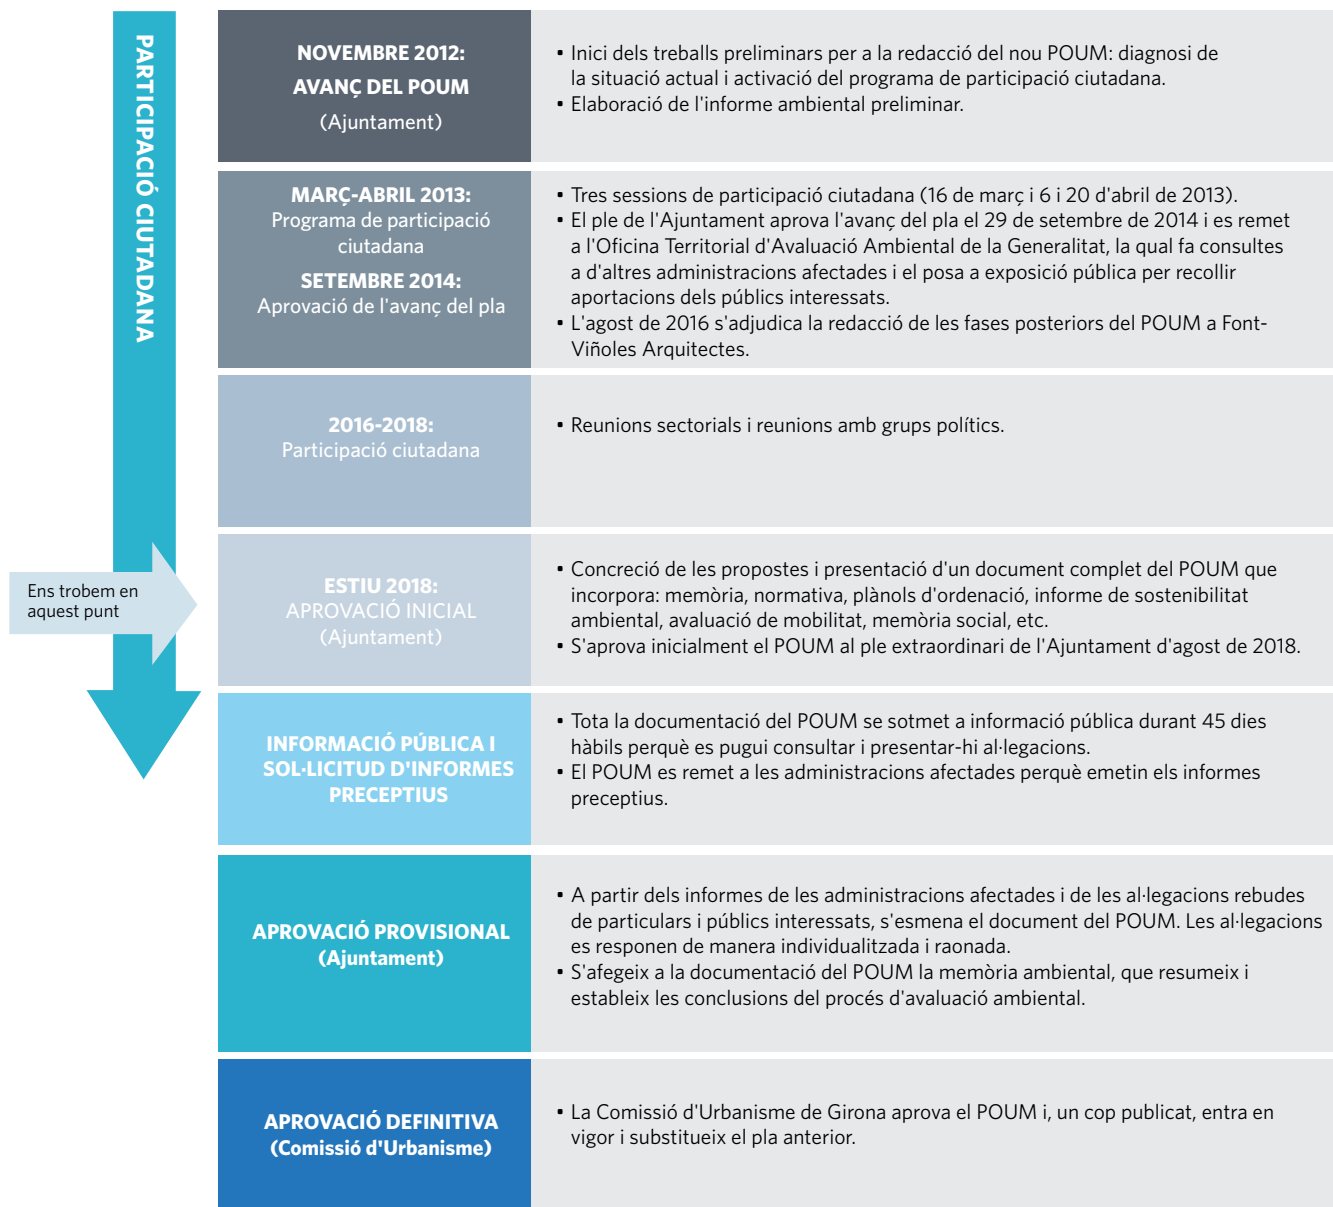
PARTICIPACIÓ CIUTADANA

Ens trobem en aquest punt

NOVEMBRE 2012:
AVANÇ DEL POUM
(Ajuntament)

• Inici dels treballs preliminars per a la redacció del nou POUM: diagnosi de la situació actual i activació del programa de participació ciutadana.
• Elaboració de l'informe ambiental preliminar.

MARÇ-ABRIL 2013:
Programa de participació ciutadana
SETEMBRE 2014:
Aprovació de l'avanç del pla

• Tres sessions de participació ciutadana (16 de març i 6 i 20 d'abril de 2013).
• El ple de l'Ajuntament aprova l'avanç del pla el 29 de setembre de 2014 i es remet a l'Oficina Territorial d'Avaluació Ambiental de la Generalitat, la qual fa consultes a d'altres administracions afectades i el posa a exposició pública per recollir aportacions dels públics interessats.
• L'agost de 2016 s'adjudica la redacció de les fases posteriors del POUM a Font-Viñoles Arquitectes.

2016-2018:
Participació ciutadana

• Reunions sectorials i reunions amb grups polítics.

ESTIU 2018:
APROVACIÓ INICIAL
(Ajuntament)

• Concreció de les propostes i presentació d'un document complet del POUM que incorpora: memòria, normativa, plànols d'ordenació, informe de sostenibilitat ambiental, avaluació de mobilitat, memòria social, etc.
• S'aprova inicialment el POUM al ple extraordinari de l'Ajuntament d'agost de 2018.

INFORMACIÓ PÚBLICA I SOL·LICITUD D'INFORMES PRECEPTIUS

• Tota la documentació del POUM se sotmet a informació pública durant 45 dies hàbils perquè es pugui consultar i presentar-hi al·legacions.
• El POUM es remet a les administracions afectades perquè emetin els informes preceptius.

APROVACIÓ PROVISIONAL
(Ajuntament)

• A partir dels informes de les administracions afectades i de les al·legacions rebudes de particulars i públics interessats, s'esmena el document del POUM. Les al·legacions es responen de manera individualitzada i raonada.
• S'afegeix a la documentació del POUM la memòria ambiental, que resumeix i estableix les conclusions del procés d'avaluació ambiental.

APROVACIÓ DEFINITIVA
(Comissió d'Urbanisme)

• La Comissió d'Urbanisme de Girona aprova el POUM i, un cop publicat, entra en vigor i substitueix el pla anterior.